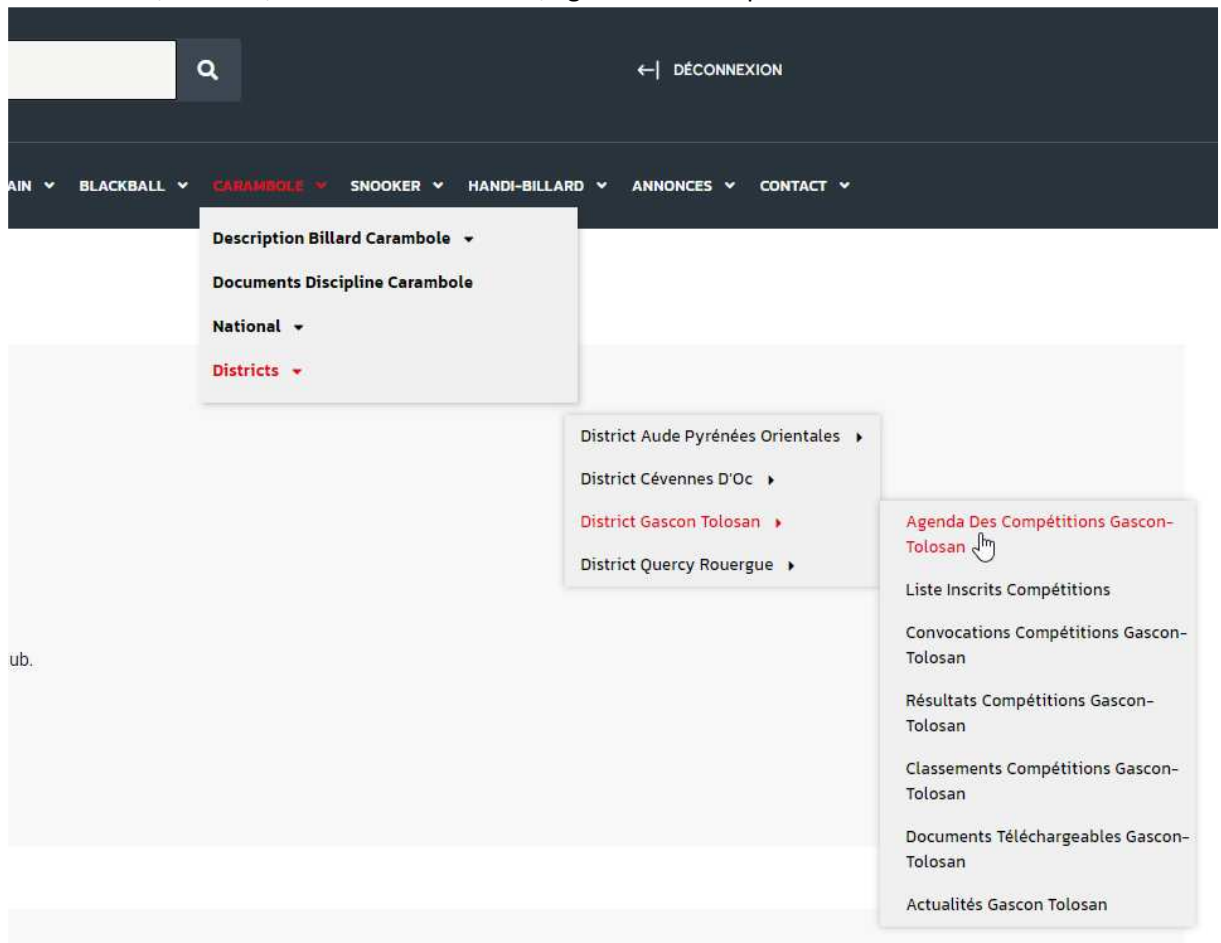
DÉCONNEXION

AIN BLACKBALL CARAMBOLE SNOOKER HANDI-BILLARD ANNONCES CONTACT

Description Billard Carambole

Documents Discipline Carambole

National

Districts

District Aude Pyrénées Orientales

District Cévennes D'Oc

District Gascon Tolosan

District Quercy Rouergue

Agenda Des Compétitions Gascon-Tolosan

Liste Inscrits Compétitions

Convocations Compétitions Gascon-Tolosan

Résultats Compétitions Gascon-Tolosan

Classements Compétitions Gascon-Tolosan

Documents Téléchargeables Gascon-Tolosan

Actualités Gascon Tolosan

ub.